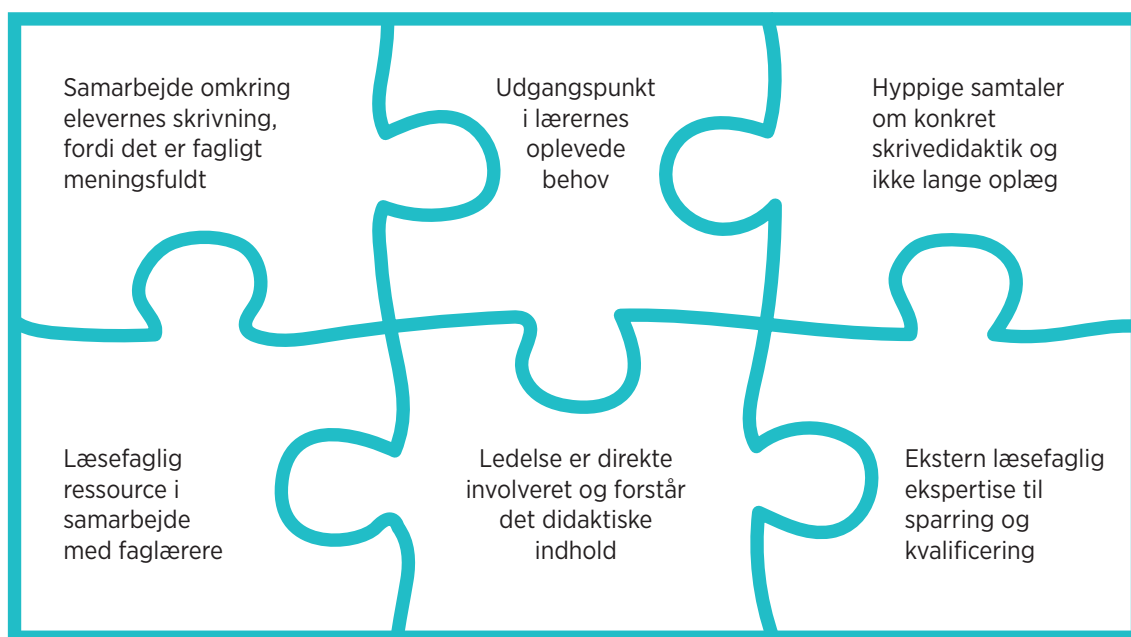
Samarbejde omkring elevernes skrivning, fordi det er fagligt meningsfuldt

Udgangspunkt i lærernes oplevede behov

Hyppige samtaler om konkret skrivedidaktik og ikke lange oplæg

Læsefaglig ressource i samarbejde med faglærere

Ledelse er direkte involveret og forstår det didaktiske indhold

Ekstern læsefaglig ekspertise til sparring og kvalificering